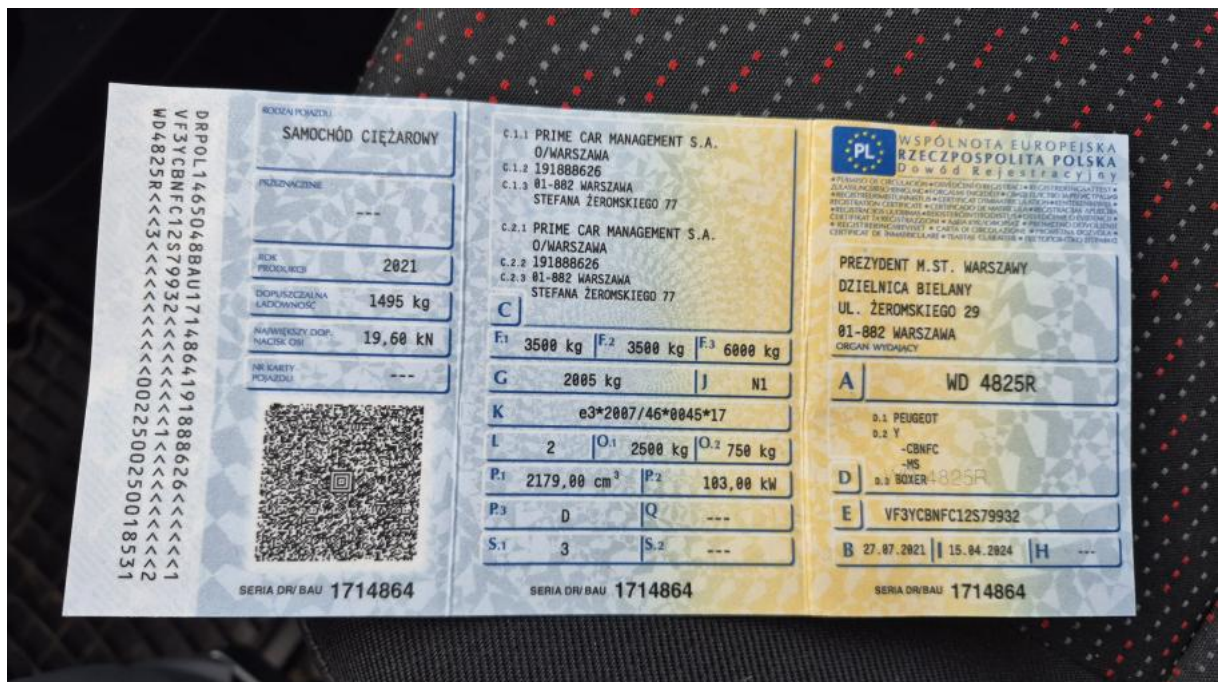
DRPOL14650488AU17148641918886 26<<<<<1
VF3YCBNFC12S79932<<<<<<<<<1<<<<<<<<<2
WD4825R<<<3<<<<<<<<<<00225002500 18531

RODZAJ POJAZDU
SAMOCHÓD CIĘŻAROWY

PRZEZNACZENIE
---

ROK PRODUKCJI 2021

DOPUSZCZALNA ŁADOWNOŚĆ 1495 kg

NAJWIĘKSZY DOP. NACISK OSI 19,60 kN

NR KARTY POJAZDU ---

SERIA DR/BAU 1714864

C.1.1 PRIME CAR MANAGEMENT S.A. O/WARSZAWA
C.1.2 191888626
C.1.3 01-882 WARSZAWA STEFANA ŻEROMSKIEGO 77

C.2.1 PRIME CAR MANAGEMENT S.A. O/WARSZAWA
C.2.2 191888626
C.2.3 01-882 WARSZAWA STEFANA ŻEROMSKIEGO 77

C

| F.1 3500 kg | F.2 3500 kg | F.3 6000 kg |
|---|---|---|
| G 2005 kg | J N1 | |
| K e3*2007/46*0045*17 | | |
| L 2 | O.1 2500 kg | O.2 750 kg |
| P.1 2179,00 cm³ | P.2 103,00 kW | |
| P.3 D | Q --- | |
| S.1 3 | S.2 --- | |

SERIA DR/BAU 1714864

PL
WSPÓLNOTA EUROPEJSKA
RZECZPOSPOLITA POLSKA
Dowód Rejestracyjny
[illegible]

PREZYDENT M.ST. WARSZAWY
DZIELNICA BIELANY
UL. ŻEROMSKIEGO 29
01-882 WARSZAWA
ORGAN WYDAJĄCY

A WD 4825R

D.1 PEUGEOT
D.2 Y
-CBNFC
-MS
D D.3 BOXER

E VF3YCBNFC12S79932

B 27.07.2021 I 15.04.2024 H ---

SERIA DR/BAU 1714864